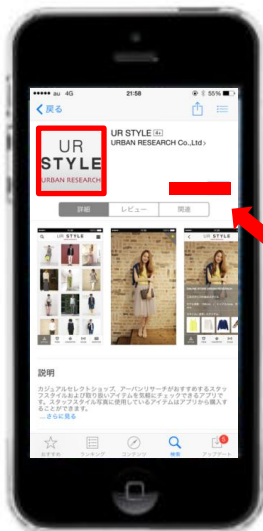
au 4G 21:58 55%

戻る

UR STYLE 4+
URBAN RESEARCH Co.,Ltd

UR
STYLE
URBAN RESEARCH

詳細 レビュー 関連

UR STYLE
UR STYLE

説明

カジュアルセレクトショップ、アーバンリサーチがおすすめするスタッフスタイルおよび取り扱いアイテムを気軽にチェックできるアプリです。スタッフスタイル写真に使用しているアイテムはアプリから購入することができます。
...さらに見る

おすすめ ランキング コンテンツ 検索 アップデート